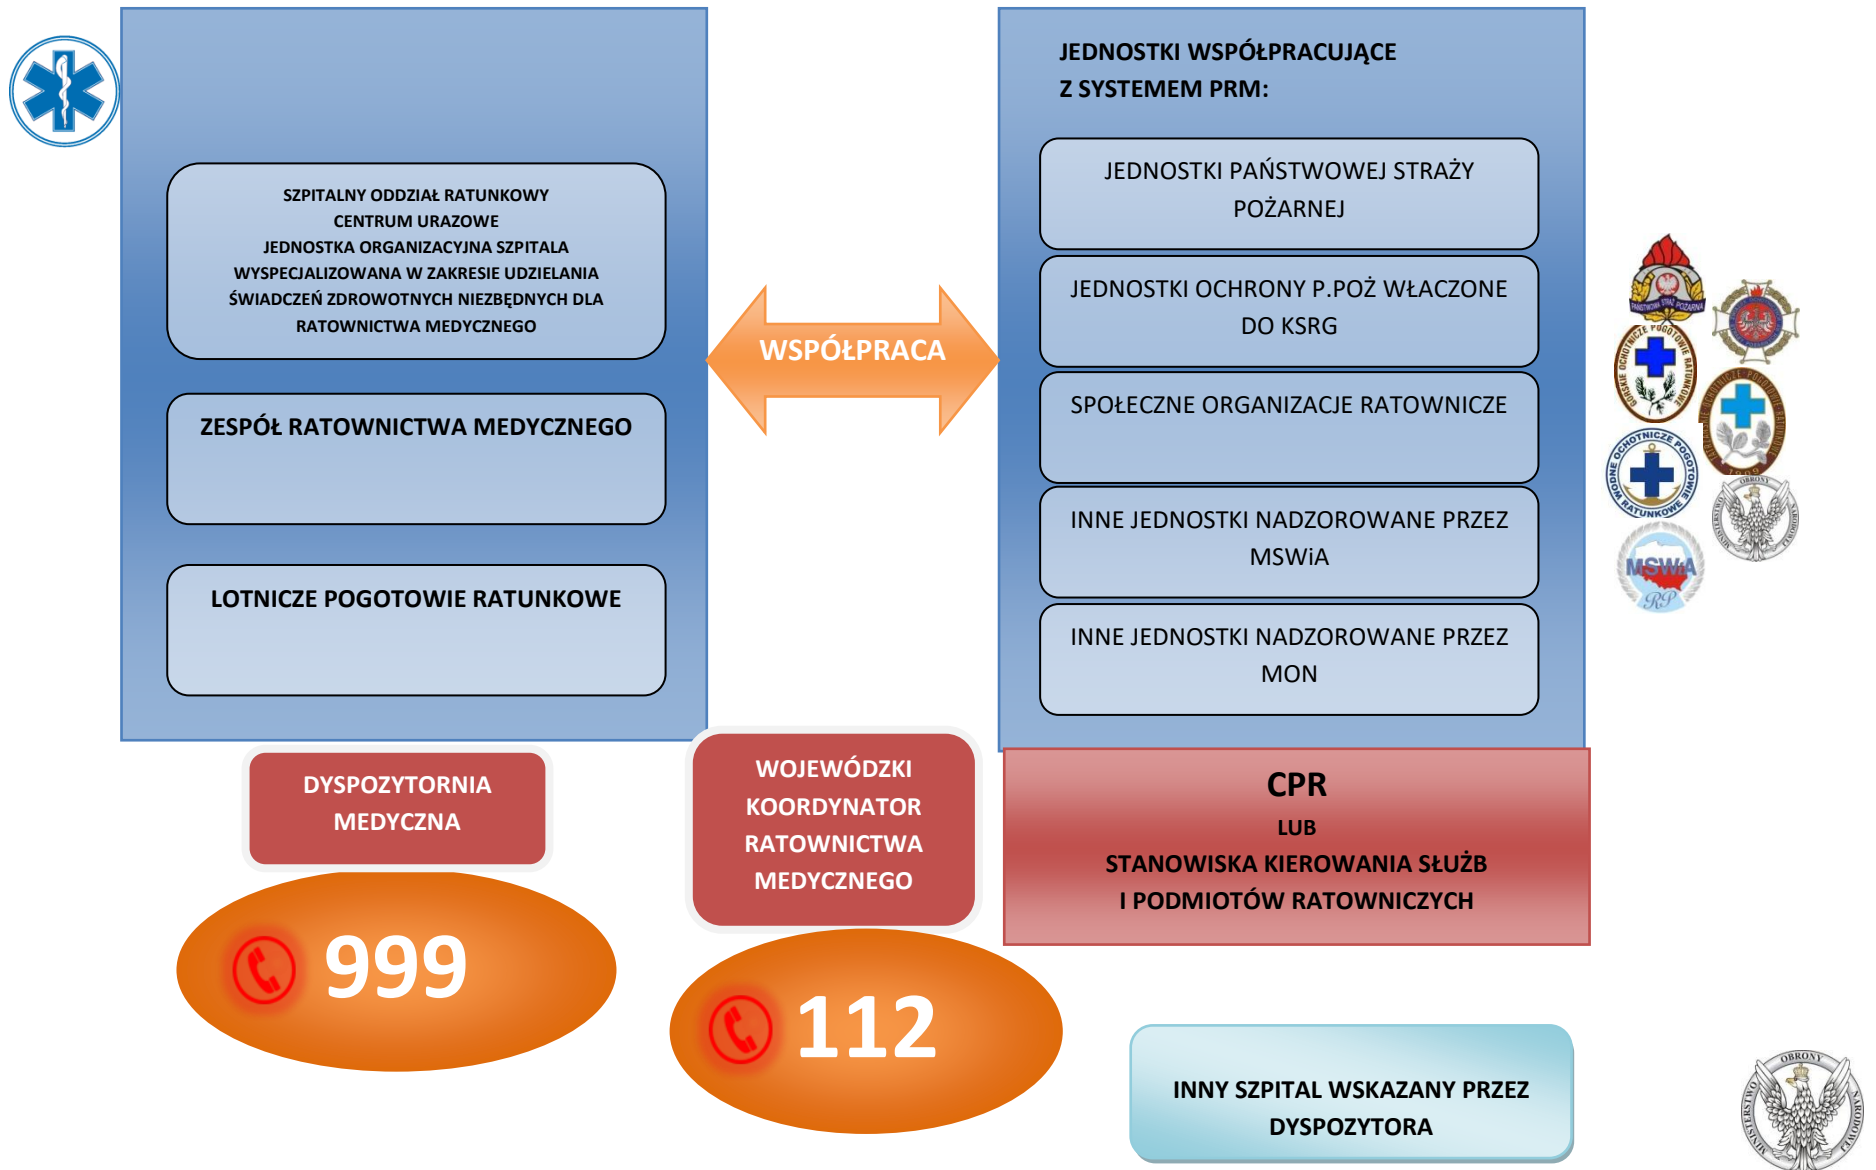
SZPITALNY ODDZIAŁ RATUNKOWY
CENTRUM URAZOWE
JEDNOSTKA ORGANIZACYJNA SZPITALA WYSPECJALIZOWANA W ZAKRESIE UDZIELANIA ŚWIADCZEŃ ZDROWOTNYCH NIEZBĘDNYCH DLA RATOWNICTWA MEDYCZNEGO

ZESPÓŁ RATOWNICTWA MEDYCZNEGO

LOTNICZE POGOTOWIE RATUNKOWE

WSPÓŁPRACA

JEDNOSTKI WSPÓŁPRACUJĄCE Z SYSTEMEM PRM:

JEDNOSTKI PAŃSTWOWEJ STRAŻY POŻARNEJ

JEDNOSTKI OCHRONY P.POŻ WŁACZONE DO KSRG

SPOŁECZNE ORGANIZACJE RATOWNICZE

INNE JEDNOSTKI NADZOROWANE PRZEZ MSWiA

INNE JEDNOSTKI NADZOROWANE PRZEZ MON

DYSPOZYTORNIA MEDYCZNA

999

WOJEWÓDZKI KOORDYNATOR RATOWNICTWA MEDYCZNEGO

112

CPR
LUB
STANOWISKA KIEROWANIA SŁUŻB
I PODMIOTÓW RATOWNICZYCH

INNY SZPITAL WSKAZANY PRZEZ DYSPOZYTORA

MSWiA
RP
OBRONY
MINISTERSTWO
NARODOWEJ